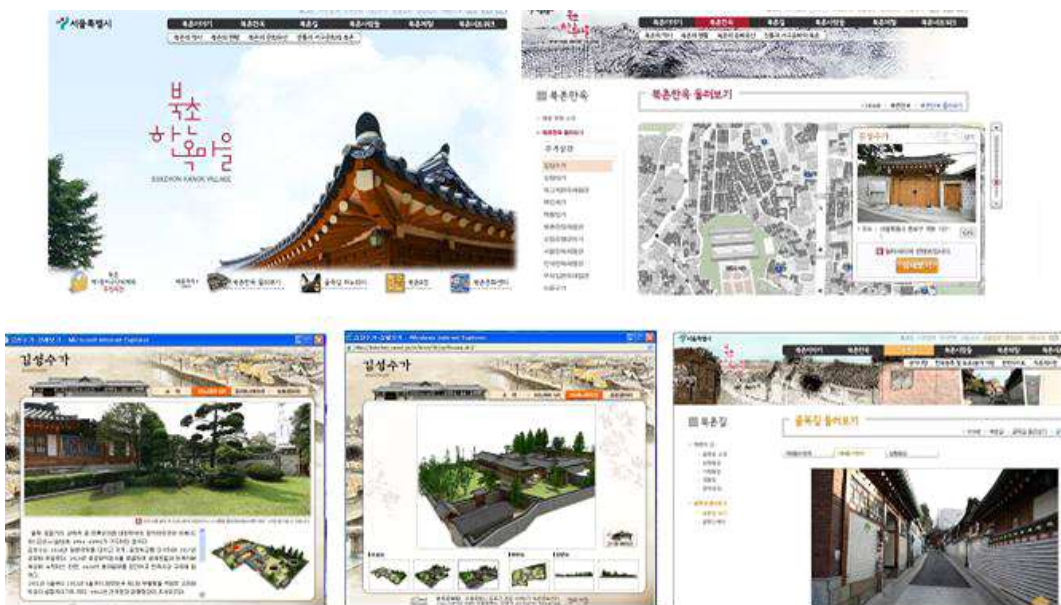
서울특별시

북촌이야기 북촌한옥 북촌길 북촌사람들 북촌체험 북촌시민센터

북촌 한옥마을

BUKCHON HANOK VILLAGE

북촌한옥 둘러보기

골목길 투어하기

북촌한옥

북촌한옥 둘러보기

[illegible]

김성수가

둘러보기

김성수가

김성수가

북촌길

골목길 둘러보기

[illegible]